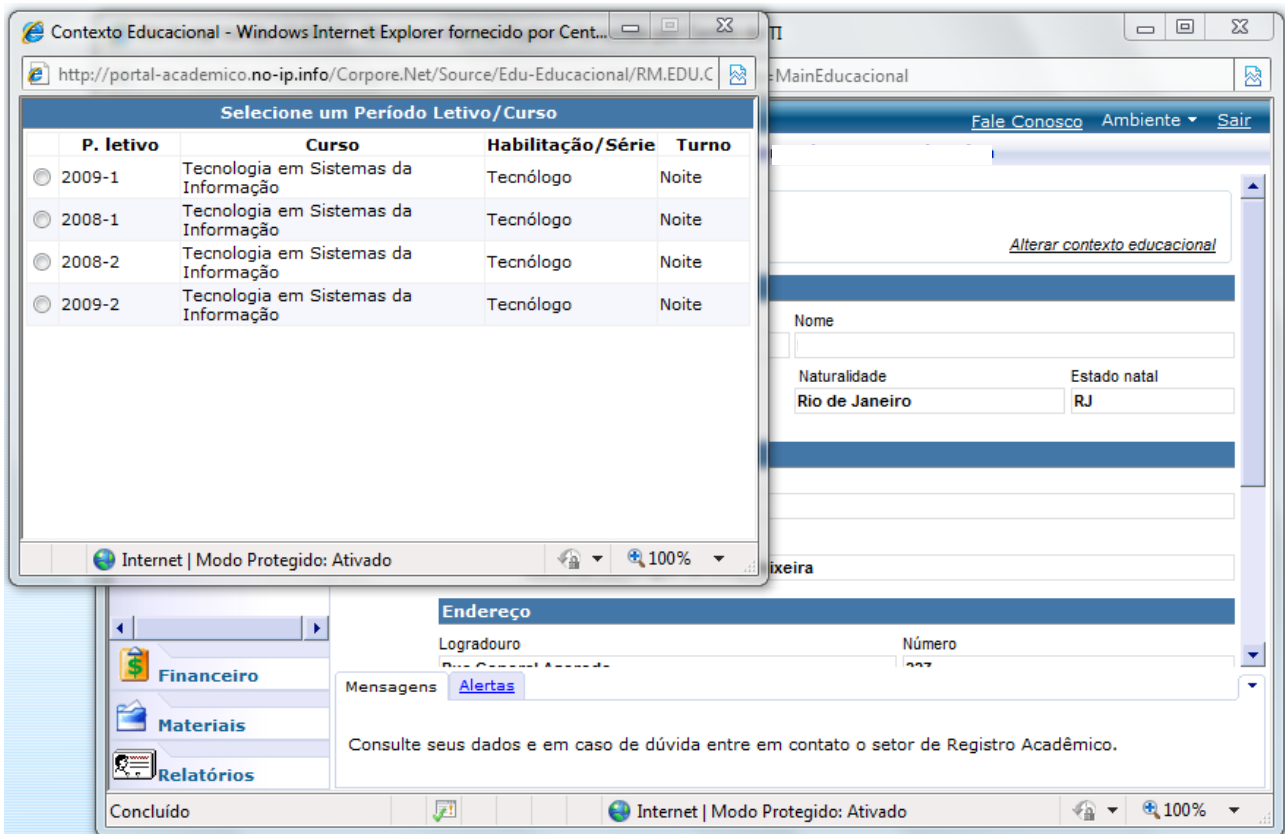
Contexto Educacional - Windows Internet Explorer fornecido por Cent...

http://portal-academico.no-ip.info/Corpore.Net/Source/Edu-Educacional/RM.EDU.C

Selecione um Período Letivo/Curso

| | P. letivo | Curso | Habilitação/Série | Turno |
|---|---|---|---|---|
| ○ | 2009-1 | Tecnologia em Sistemas da Informação | Tecnólogo | Noite |
| ○ | 2008-1 | Tecnologia em Sistemas da Informação | Tecnólogo | Noite |
| ○ | 2008-2 | Tecnologia em Sistemas da Informação | Tecnólogo | Noite |
| ○ | 2009-2 | Tecnologia em Sistemas da Informação | Tecnólogo | Noite |

Internet | Modo Protegido: Ativado 100%

TI

eMainEducacional

Fale Conosco Ambiente Sair

Alterar contexto educacional

Nome

Naturalidade
Rio de Janeiro

Estado natal
RJ

ixeira

Endereço

Logradouro

Número

Financeiro

Materiais

Relatórios

Mensagens Alertas

Consulte seus dados e em caso de dúvida entre em contato o setor de Registro Acadêmico.

Concluído

Internet | Modo Protegido: Ativado 100%